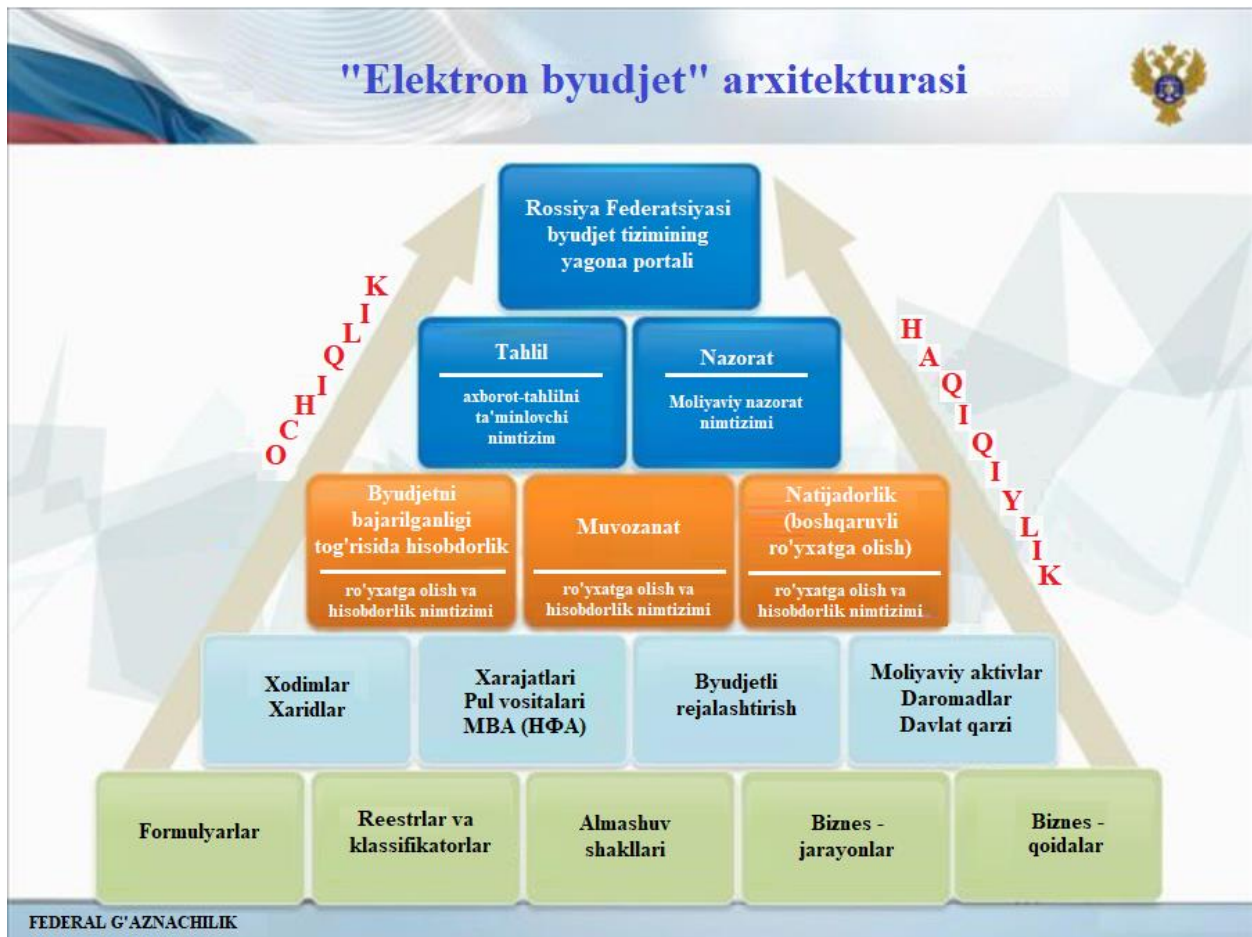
"Elektron byudjet" arxitekturasi

Rossiya Federatsiyasi byudjet tizimining yagona portali

OCHIQLIK

HAQIQIYLIK

Tahlil

axborot-tahlilni ta'minlovchi nimtizim

Nazorat

Moliyaviy nazorat nimtizimi

Byudjetni bajarilganligi tog'risida hisobdorlik

ro'yxatga olish va hisobdorlik nimtizimi

Muvozanat

ro'yxatga olish va hisobdorlik nimtizimi

Natijadorlik (boshqaruvli ro'yxatga olish)

ro'yxatga olish va hisobdorlik nimtizimi

Xodimlar
Xaridlar

Xarajatlari
Pul vositalari
MBA (НФА)

Byudjetli rejalashtirish

Moliyaviy aktivlar
Daromadlar
Davlat qarzi

Formulyarlar

Reestrlar va klassifikatorlar

Almashuv shakllari

Biznes - jarayonlar

Biznes - qoidalar

FEDERAL G'AZNACHILIK